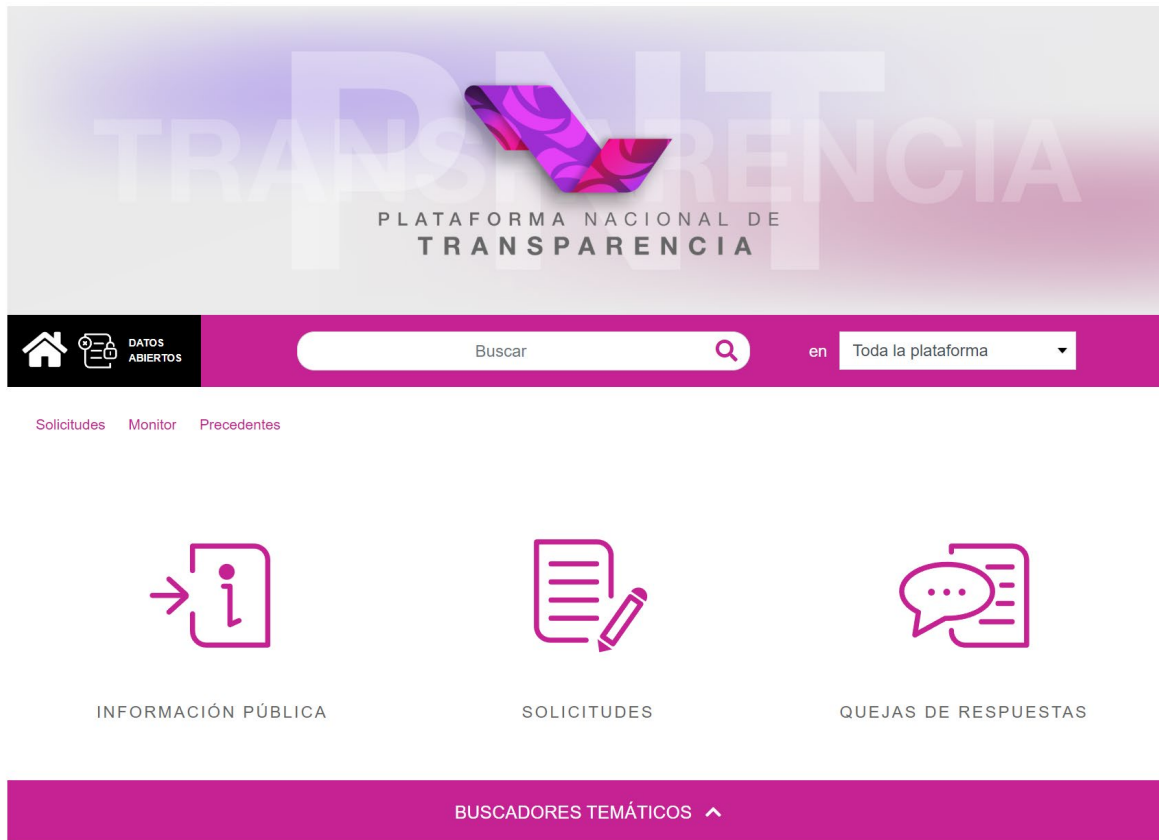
PNT
TRANSPARENCIA

PLATAFORMA NACIONAL DE
TRANSPARENCIA

DATOS ABIERTOS

Buscar

en Toda la plataforma

Solicitudes Monitor Precedentes

INFORMACIÓN PÚBLICA

SOLICITUDES

QUEJAS DE RESPUESTAS

BUSCADORES TEMÁTICOS